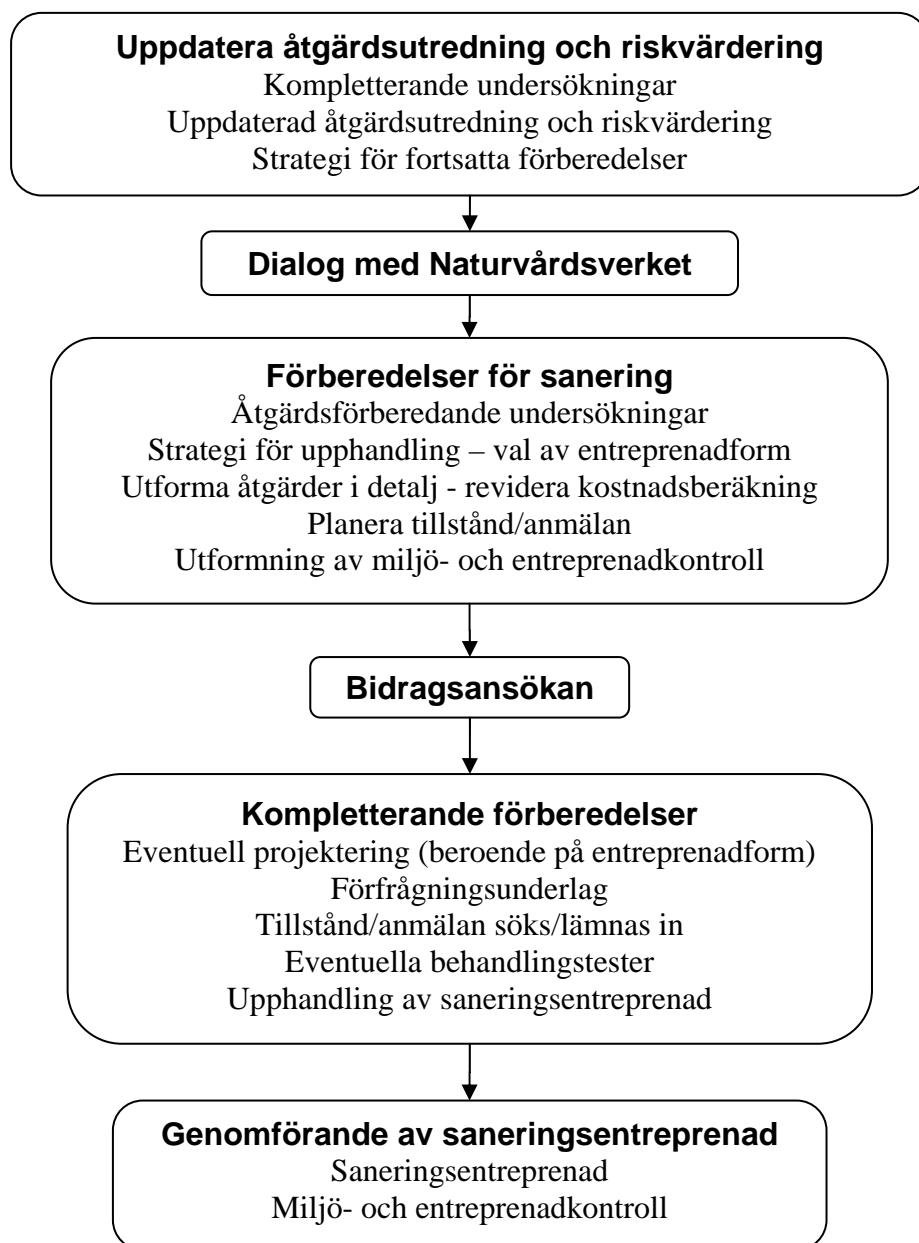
Uppdatera åtgärdsutredning och riskvärdering
Kompletterande undersökningar
Uppdaterad åtgärdsutredning och riskvärdering
Strategi för fortsatta förberedelser

Dialog med Naturvårdsverket

Förberedelser för sanering
Åtgärdsförberedande undersökningar
Strategi för upphandling – val av entreprenadform
Utforma åtgärder i detalj - revidera kostnadsberäkning
Planera tillstånd/anmälan
Utformning av miljö- och entreprenadkontroll

Bidragsansökan

Kompletterande förberedelser
Eventuell projektering (beroende på entreprenadform)
Förfrågningsunderlag
Tillstånd/anmälan söks/lämnas in
Eventuella behandlingstester
Upphandling av saneringsentreprenad

Genomförande av saneringsentreprenad
Saneringsentreprenad
Miljö- och entreprenadkontroll